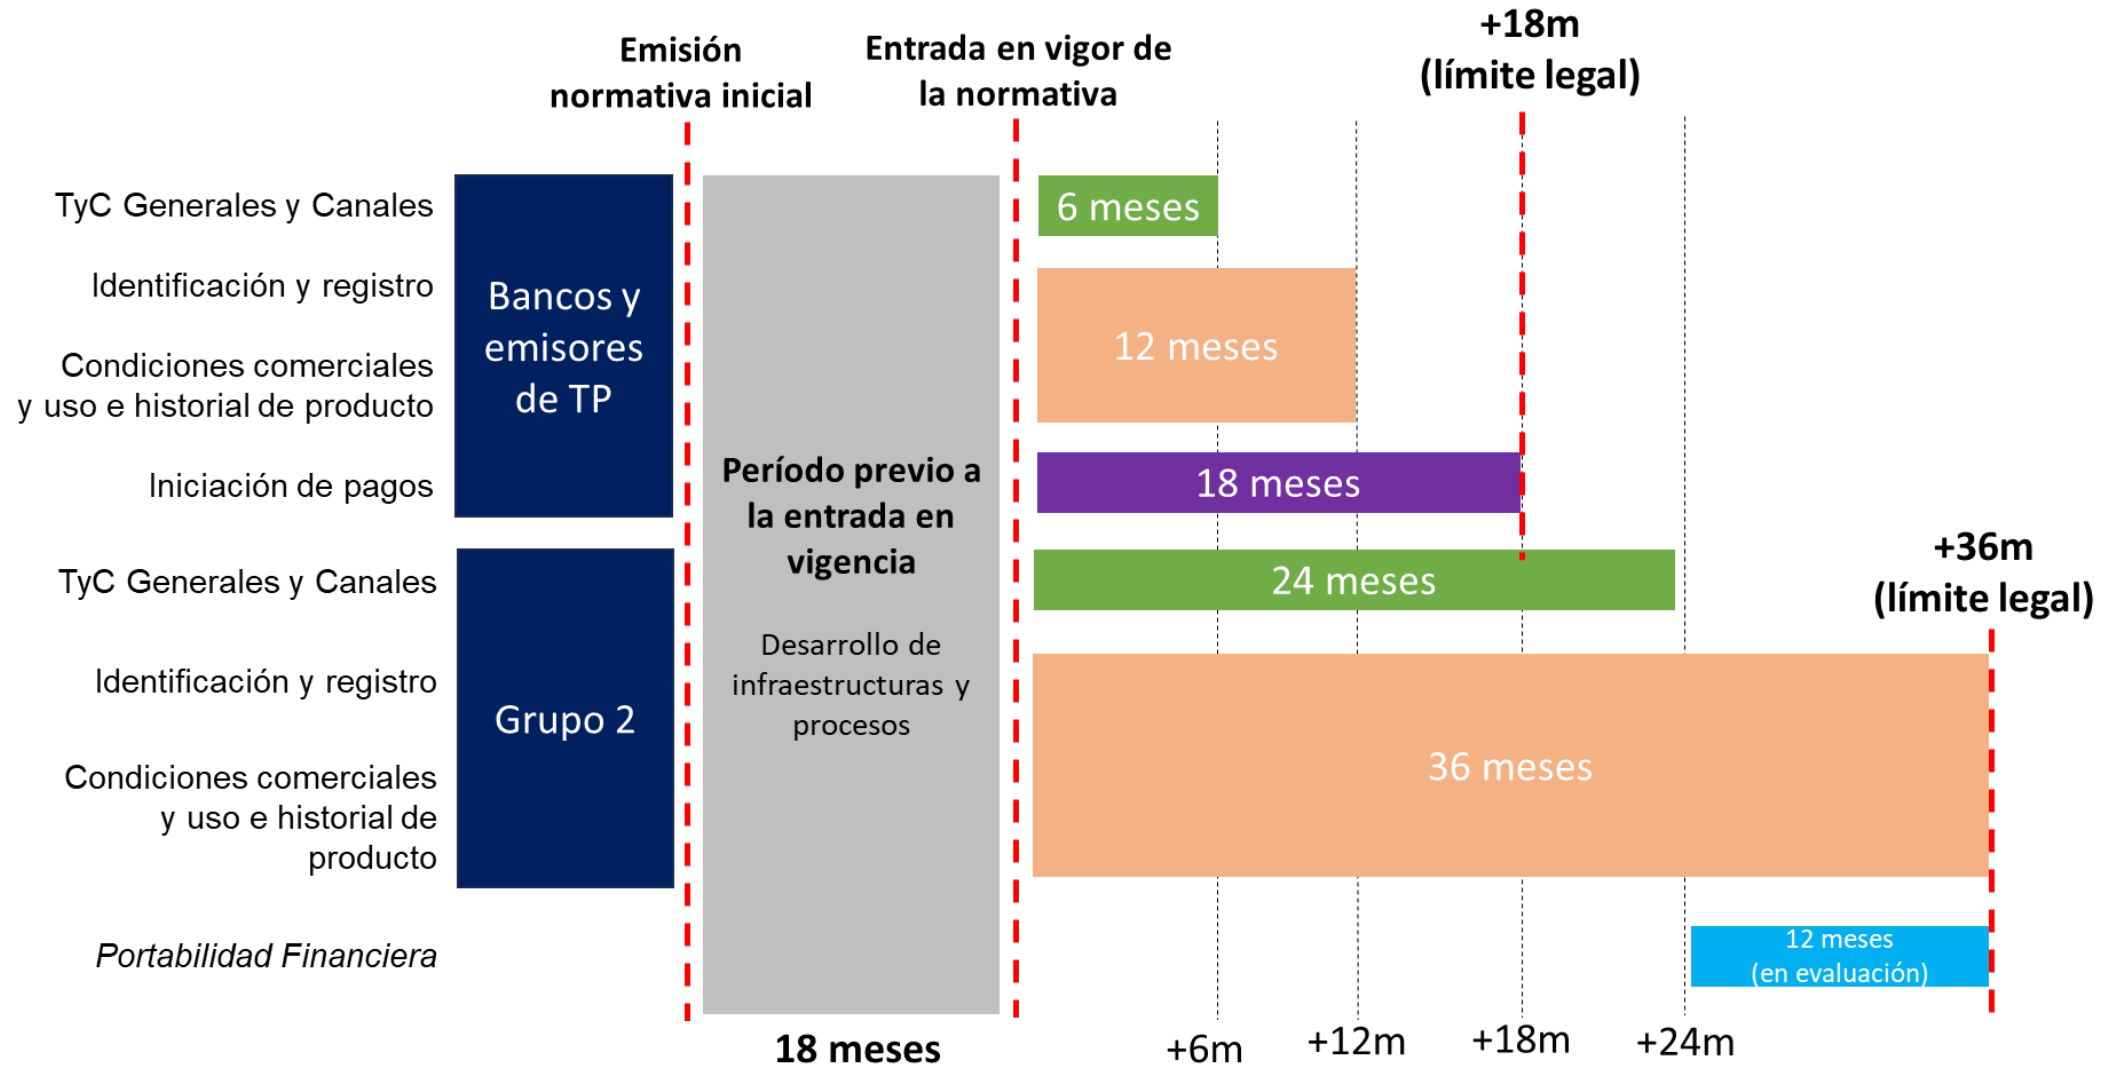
Emisión normativa inicial

Entrada en vigor de la normativa

+18m (límite legal)

TyC Generales y Canales

Identificación y registro

Condiciones comerciales y uso e historial de producto

Iniciación de pagos

Bancos y emisores de TP

Período previo a la entrada en vigencia

Desarrollo de infraestructuras y procesos

6 meses

12 meses

18 meses

24 meses

+36m (límite legal)

TyC Generales y Canales

Identificación y registro

Condiciones comerciales y uso e historial de producto

Grupo 2

36 meses

Portabilidad Financiera

12 meses (en evaluación)

18 meses

+6m

+12m

+18m

+24m